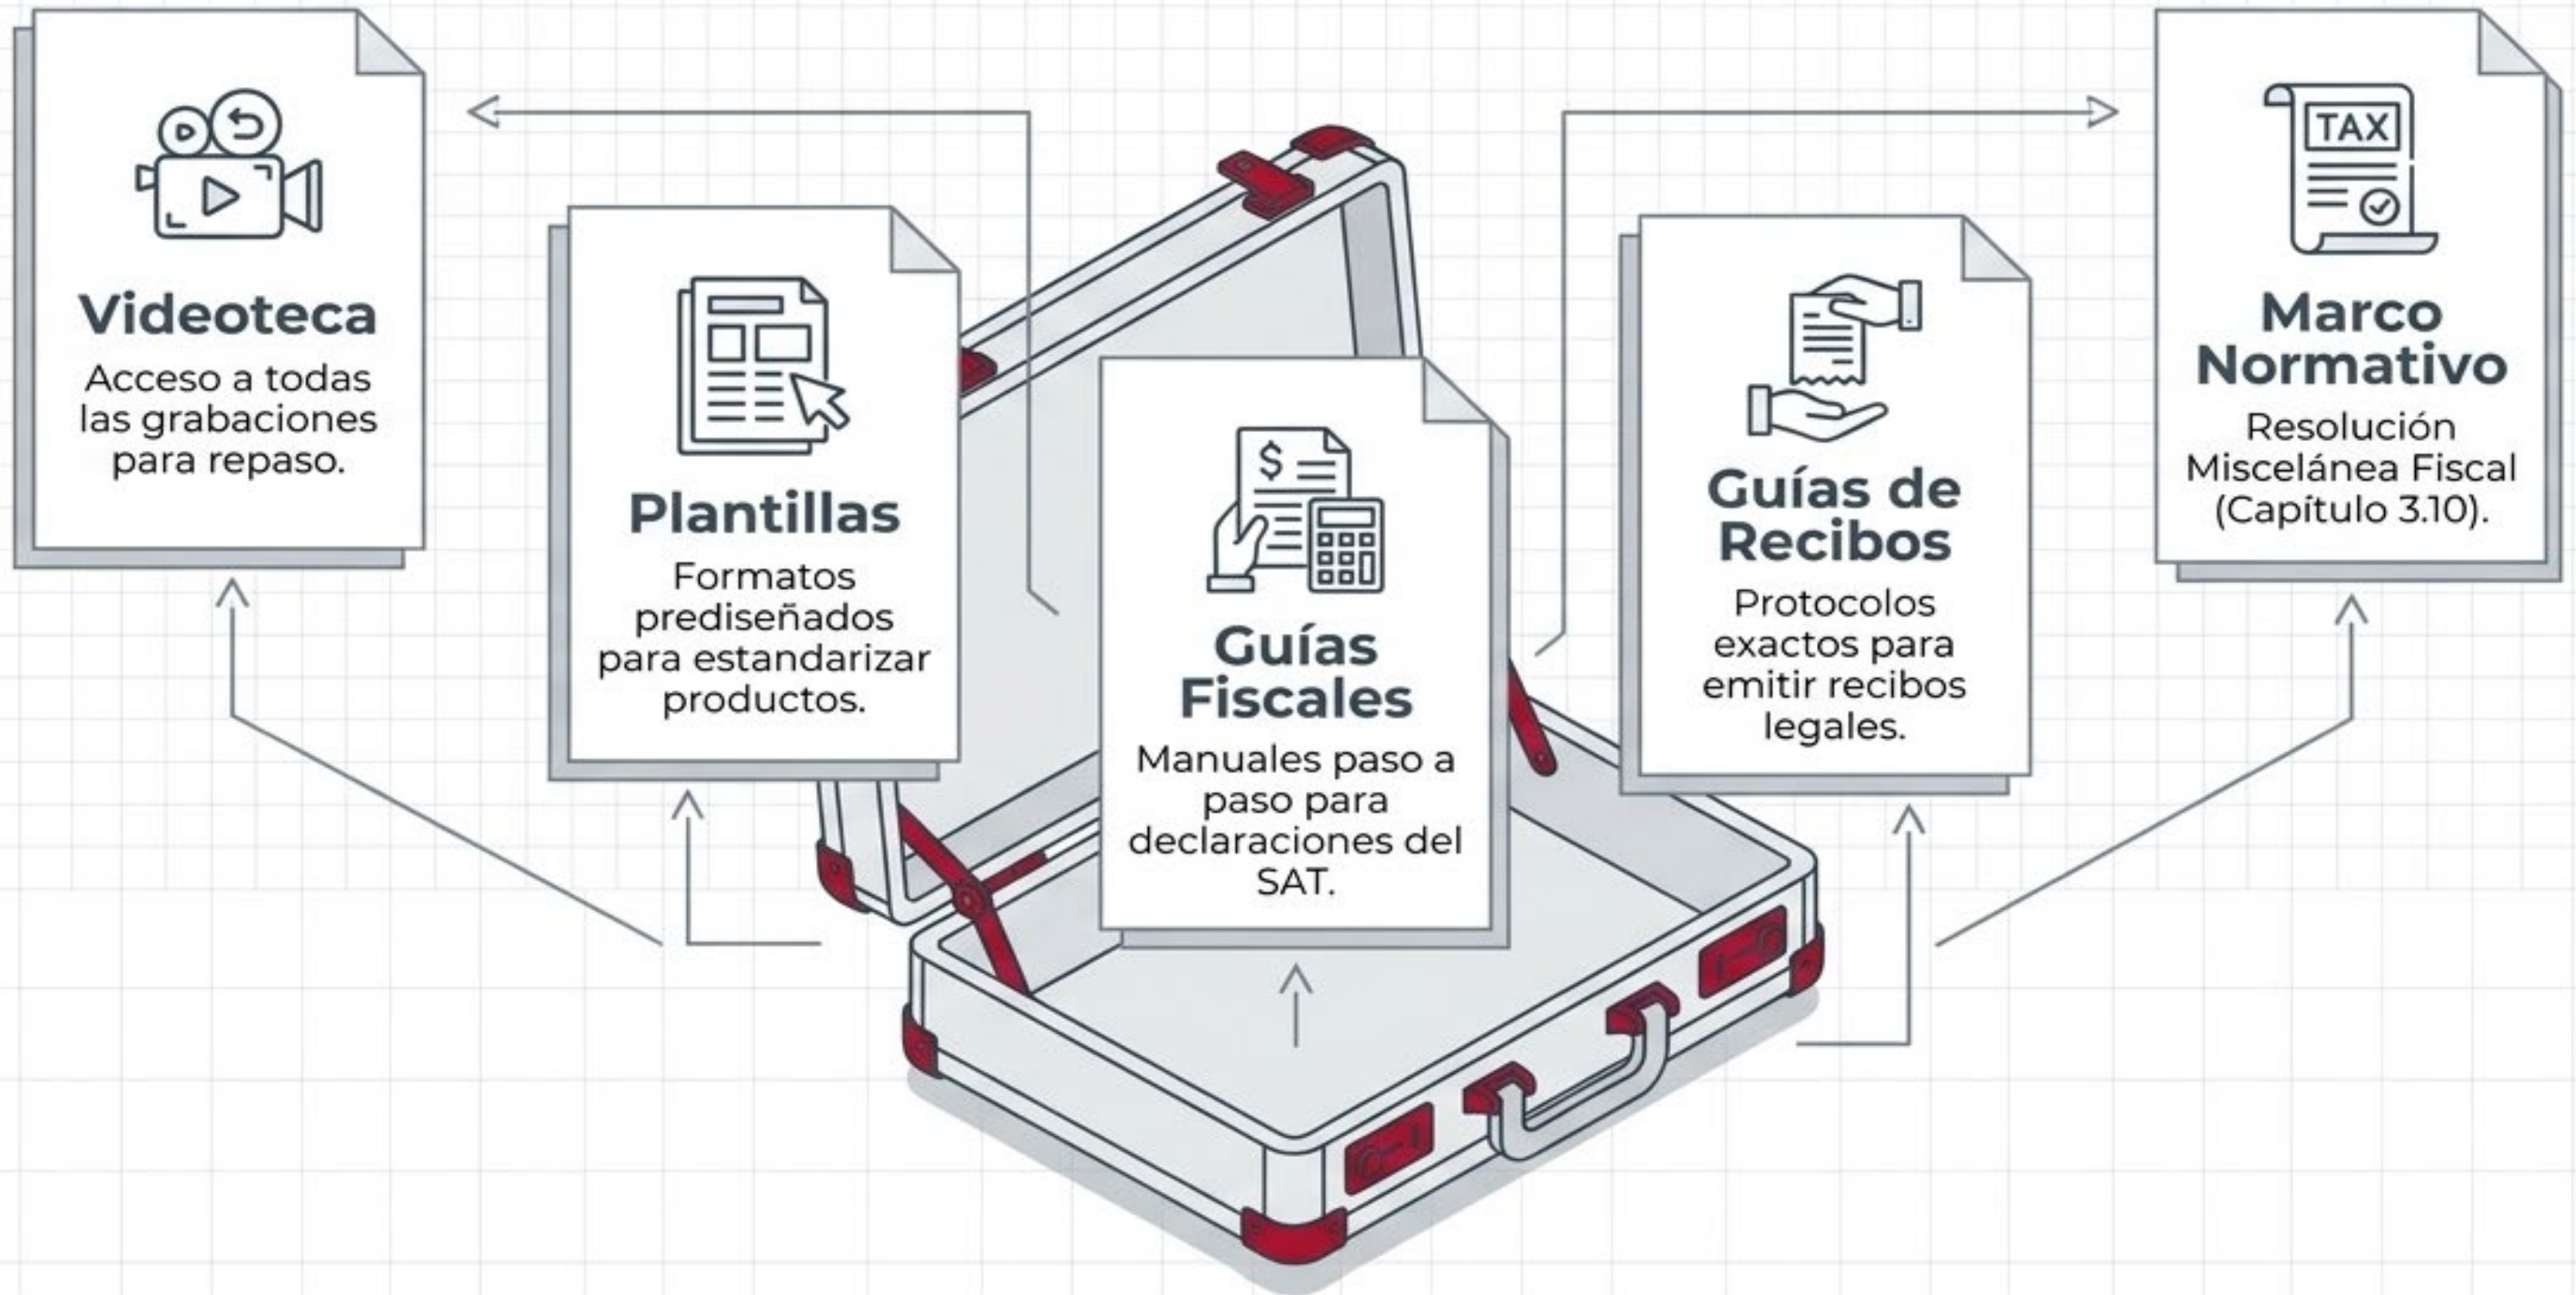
Videoteca
Acceso a todas las grabaciones para repaso.

Plantillas
Formatos prediseñados para estandarizar productos.

$

Guías Fiscales
Manuales paso a paso para declaraciones del SAT.

Guías de Recibos
Protocolos exactos para emitir recibos legales.

TAX

Marco Normativo
Resolución Miscelánea Fiscal (Capítulo 3.10).